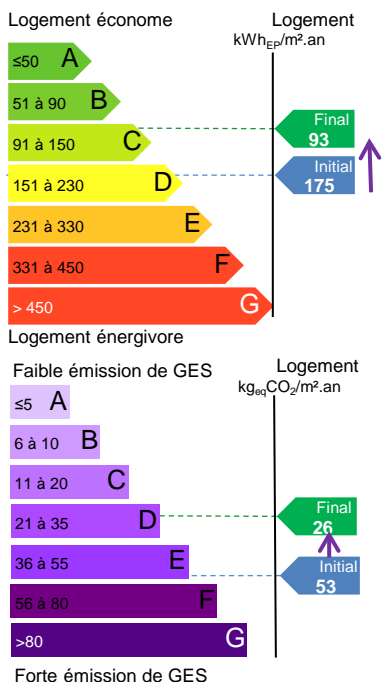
Logement économe

Logement
$kWh_{EP}$/m².an

≤50 A
51 à 90 B
91 à 150 C
151 à 230 D
231 à 330 E
331 à 450 F
> 450 G

Final
93

Initial
175

Logement énergivore

Faible émission de GES

Logement
$kg_{eq}CO_2$/m².an

≤5 A
6 à 10 B
11 à 20 C
21 à 35 D
36 à 55 E
56 à 80 F
>80 G

Final
26

Initial
53

Forte émission de GES